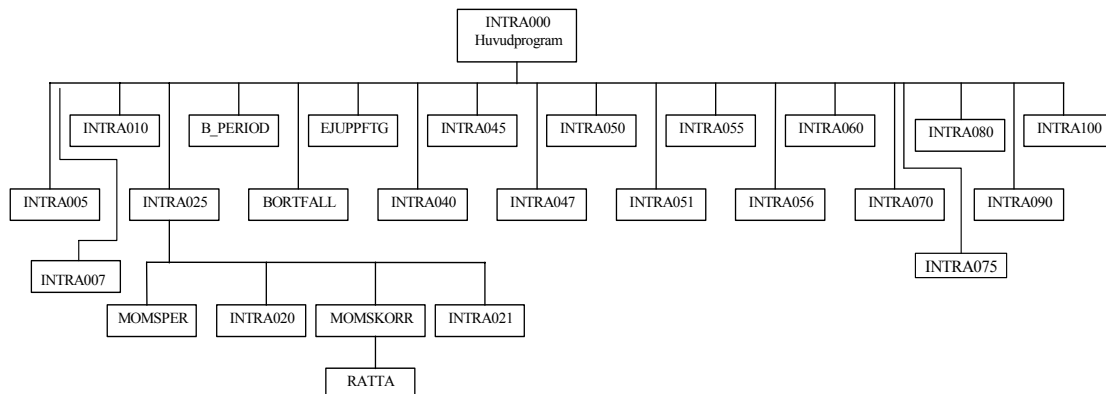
INTRA000
Huvudprogram

INTRA010
B_PERIOD
EJUPPFTG
INTRA045
INTRA050
INTRA055
INTRA060
INTRA080
INTRA100

INTRA005
INTRA025
BORTFALL
INTRA040
INTRA047
INTRA051
INTRA056
INTRA070
INTRA090

INTRA007
INTRA075

MOMSPER
INTRA020
MOMSKORR
INTRA021

RATTA